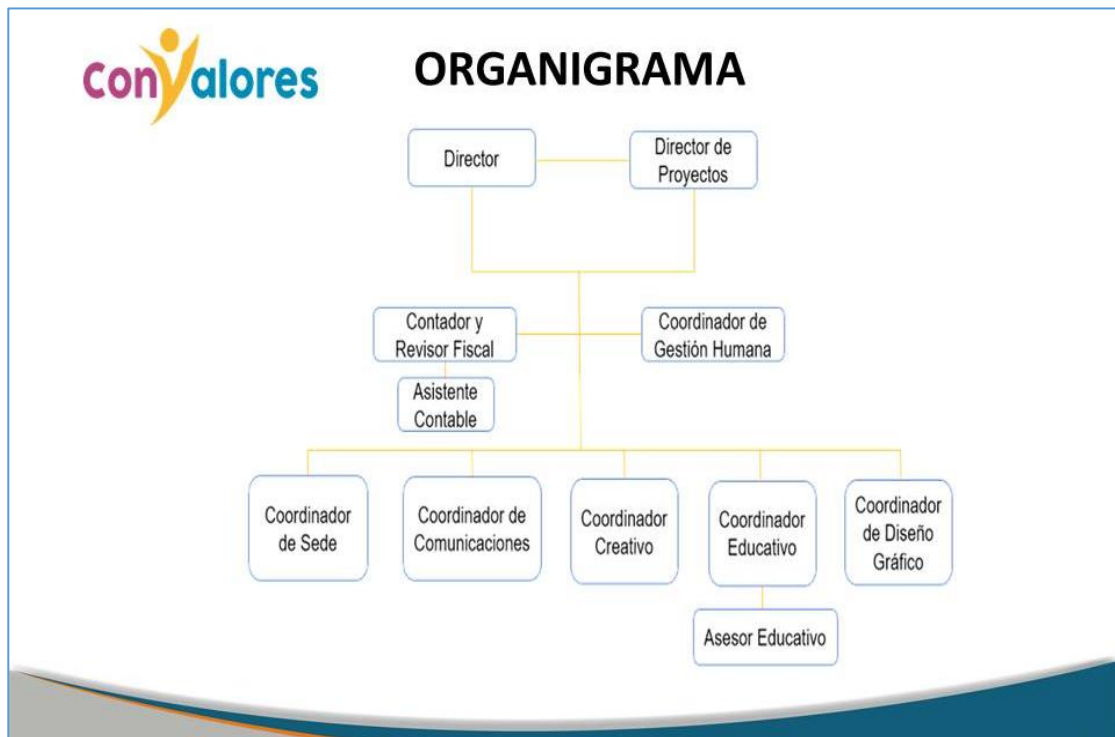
ConValores

ORGANIGRAMA

Director

Director de Proyectos

Contador y Revisor Fiscal

Coordinador de Gestión Humana

Asistente Contable

Coordinador de Sede

Coordinador de Comunicaciones

Coordinador Creativo

Coordinador Educativo

Coordinador de Diseño Gráfico

Asesor Educativo